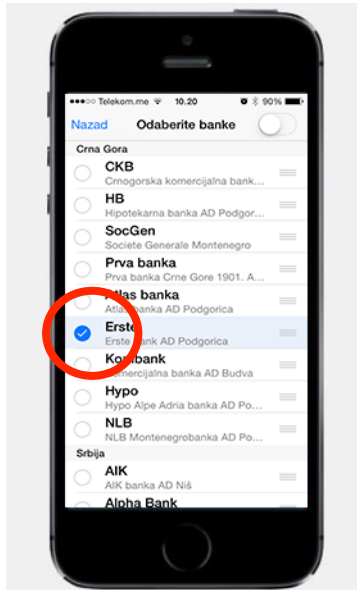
Telekom.me 10.20 90%

Nazad Odaberite banke

Crna Gora

CKB
Crnogorska komercijalna bank...

HB
Hipotekarna banka AD Podgor...

SocGen
Societe Generale Montenegro

Prva banka
Prva banka Crne Gore 1901. A...

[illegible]tlas banka
Atla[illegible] banka AD Podgorica

Erste
Erste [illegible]ank AD Podgorica

Ko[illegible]bank
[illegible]mercijalna banka AD Budva

Hypo
Hypo Alpe Adria banka AD Pod...

NLB
NLB Montenegrobanka AD Pod...

Srbija

AIK
AIK banka AD Niš

Alpha Bank